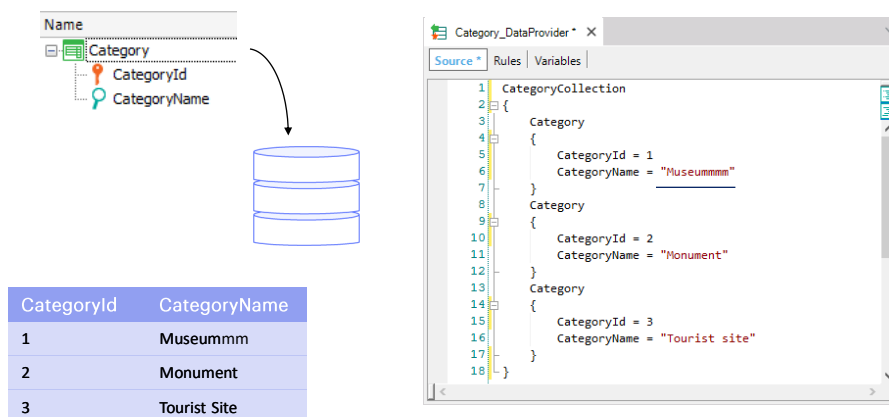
Name
Category
CategoryId
CategoryName

| CategoryId | CategoryName |
|---|---|
| 1 | Museummm |
| 2 | Monument |
| 3 | Tourist Site |

Category_DataProvider *

Source * Rules Variables

1 CategoryCollection
2 {
3 Category
4 {
5 CategoryId = 1
6 CategoryName = "Museummm"
7 }
8 Category
9 {
10 CategoryId = 2
11 CategoryName = "Monument"
12 }
13 Category
14 {
15 CategoryId = 3
16 CategoryName = "Tourist site"
17 }
18 }